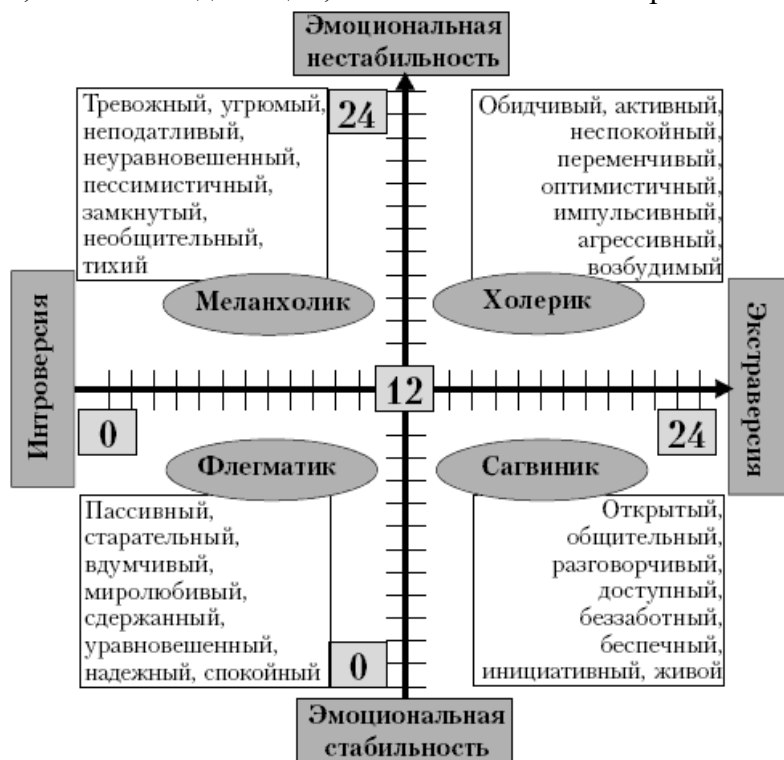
Эмоциональная нестабильность

Тревожный, угрюмый, неподатливый, неуравновешенный, пессимистичный, замкнутый, необщительный, тихий

24

Обидчивый, активный, неспокойный, переменчивый, оптимистичный, импульсивный, агрессивный, возбудимый

Меланхолик

Холерик

Интроверсия

Экстраверсия

12

0

24

Флегматик

Сагвиник

Пассивный, старательный, вдумчивый, миролюбивый, сдержанный, уравновешенный, надежный, спокойный

0

Открытый, общительный, разговорчивый, доступный, беззаботный, беспечный, инициативный, живой

Эмоциональная стабильность